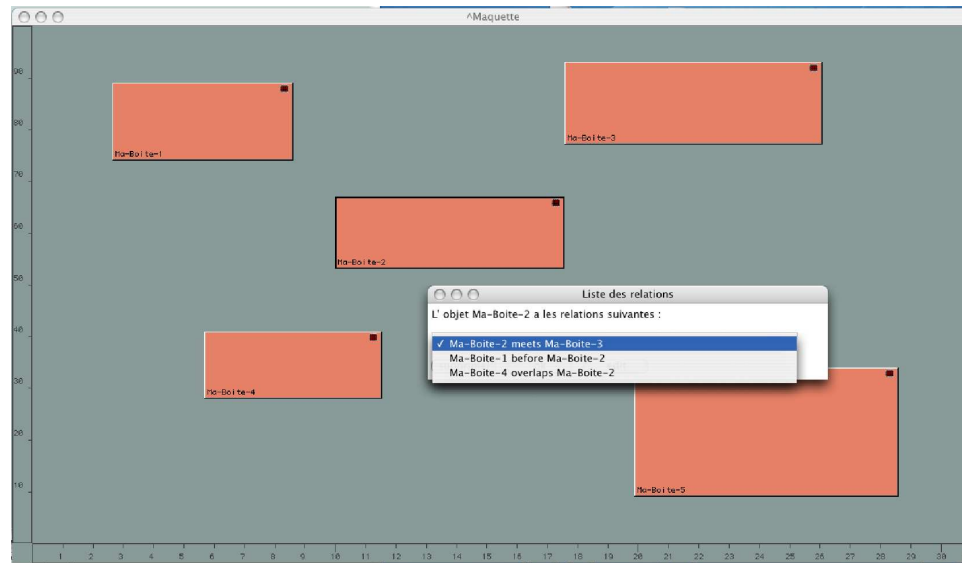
^Maquette

90
80
70
60
50
40
30
20
10

Ma-Boite-1

Ma-Boite-3

Ma-Boite-2

Liste des relations

L' objet Ma-Boite-2 a les relations suivantes :

✓ Ma-Boite-2 meets Ma-Boite-3
Ma-Boite-1 before Ma-Boite-2
Ma-Boite-4 overlaps Ma-Boite-2

Ma-Boite-4

Ma-Boite-5

1 2 3 4 5 6 7 8 9 10 11 12 13 14 15 16 17 18 19 20 21 22 23 24 25 26 27 28 29 30